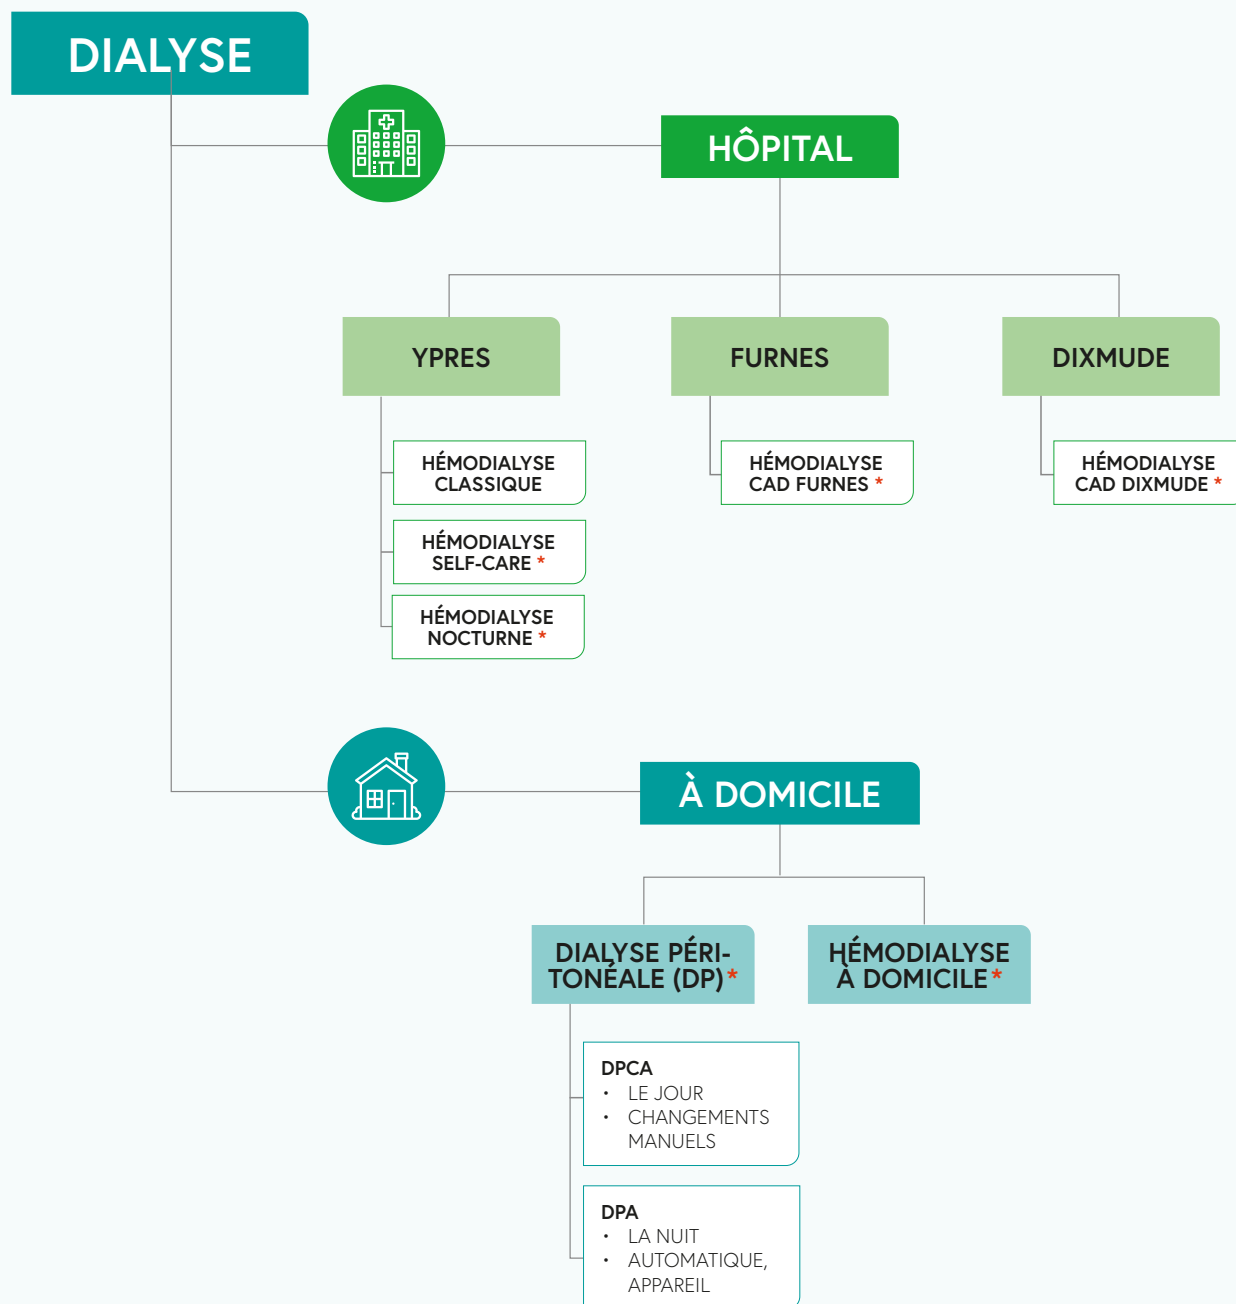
DIALYSE

HÔPITAL

YPRES

HÉMODIALYSE CLASSIQUE

HÉMODIALYSE SELF-CARE *

HÉMODIALYSE NOCTURNE *

FURNES

HÉMODIALYSE CAD FURNES *

DIXMUDE

HÉMODIALYSE CAD DIXMUDE *

À DOMICILE

DIALYSE PÉRITONÉALE (DP)*

DPCA
• LE JOUR
• CHANGEMENTS MANUELS

DPA
• LA NUIT
• AUTOMATIQUE, APPAREIL

HÉMODIALYSE À DOMICILE*